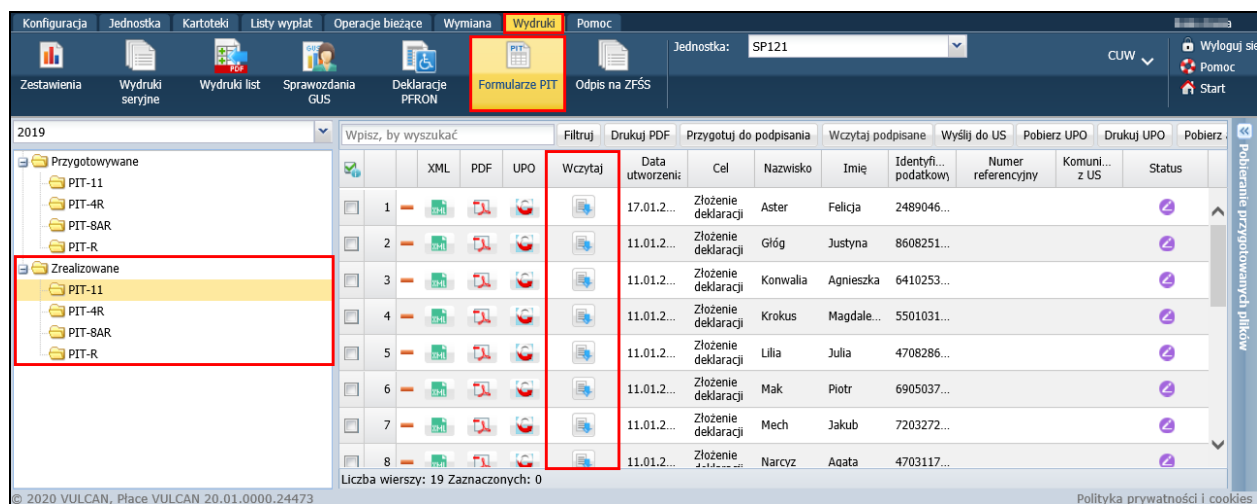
Konfiguracja Jednostka Kartoteki Listy wypłat Operacje bieżące Wymiana Wydruki Pomoc

Zestawienia Wydruki seryjne Wydruki list Sprawozdania GUS Deklaracje PFRON Formularze PIT Odpis na ZFŚS

Jednostka: SP121

CUW

Wyloguj się
Pomoc
Start

2019

Przygotowywane
PIT-11
PIT-4R
PIT-8AR
PIT-R
Zrealizowane
PIT-11
PIT-4R
PIT-8AR
PIT-R

Wpisz, by wyszukać

Filtruj Drukuj PDF Przygotuj do podpisania Wczytaj podpisane Wyślij do US Pobierz UPO Drukuj UPO Pobierz

| | | | XML | PDF | UPO | Wczytaj | Data utworzenia | Cel | Nazwisko | Imię | Identyfi... podatkowy | Numer referencyjny | Komuni... z US | Status |
|---|---|---|---|---|---|---|---|---|---|---|---|---|---|---|
| | 1 | | | | | | 17.01.2... | Złożenie deklaracji | Aster | Felicja | 2489046... | | | |
| | 2 | | | | | | 11.01.2... | Złożenie deklaracji | Głóg | Justyna | 8608251... | | | |
| | 3 | | | | | | 11.01.2... | Złożenie deklaracji | Konwalia | Agnieszka | 6410253... | | | |
| | 4 | | | | | | 11.01.2... | Złożenie deklaracji | Krokus | Magdale... | 5501031... | | | |
| | 5 | | | | | | 11.01.2... | Złożenie deklaracji | Lilia | Julia | 4708286... | | | |
| | 6 | | | | | | 11.01.2... | Złożenie deklaracji | Mak | Piotr | 6905037... | | | |
| | 7 | | | | | | 11.01.2... | Złożenie deklaracji | Mech | Jakub | 7203272... | | | |
| | 8 | | | | | | 11.01.2... | Złożenie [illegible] | Narcyz | Agata | 4703117... | | | |

Liczba wierszy: 19 Zaznaczonych: 0

Pobieranie przygotowanych plików

© 2020 VULCAN, Płace VULCAN 20.01.0000.24473

Polityka prywatności i cookies